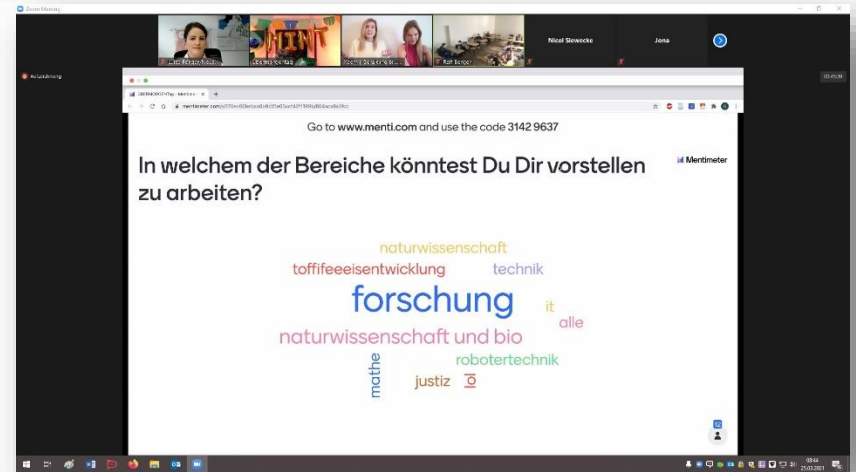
Zoom Meeting

Nicol Slewecke

Jona

Aufzeichnung

Go to www.menti.com and use the code 3142 9637

In welchem der Bereiche könntest Du Dir vorstellen zu arbeiten?

Mentimeter

naturwissenschaft

toffifeeeisentwicklung

technik

forschung

it

alle

naturwissenschaft und bio

robotertechnik

mathe

justiz

io